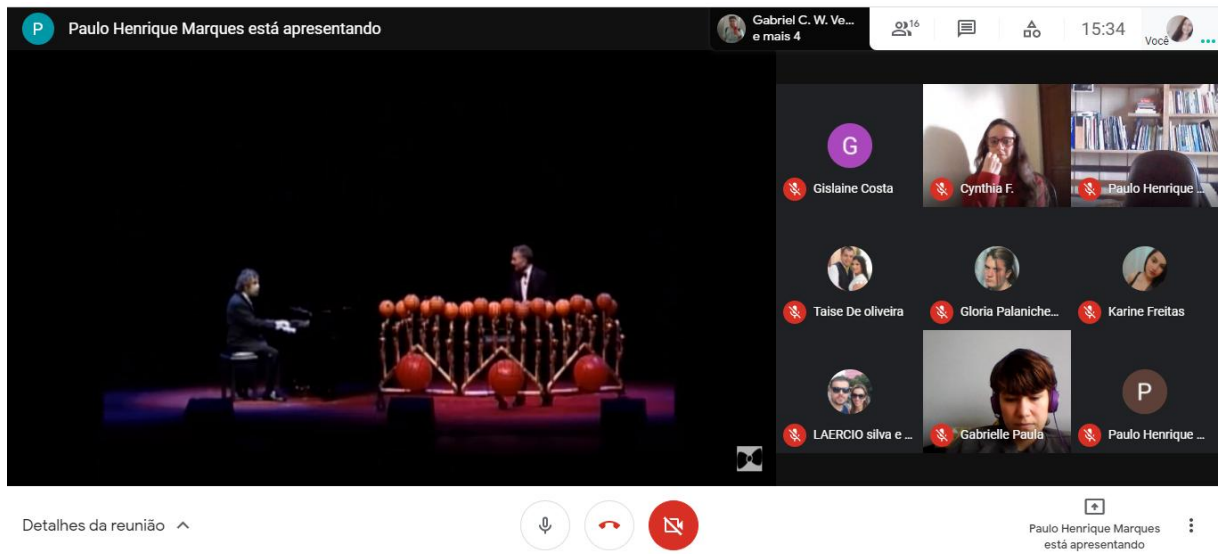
P Paulo Henrique Marques está apresentando

Gabriel C. W. Ve... e mais 4

16

15:34

Você

G

Gislaine Costa

Cynthia F.

Paulo Henrique ...

Taise De oliveira

Gloria Palaniche...

Karine Freitas

LAERCIO silva e ...

Gabrielle Paula

P

Paulo Henrique ...

Detalhes da reunião

Paulo Henrique Marques está apresentando